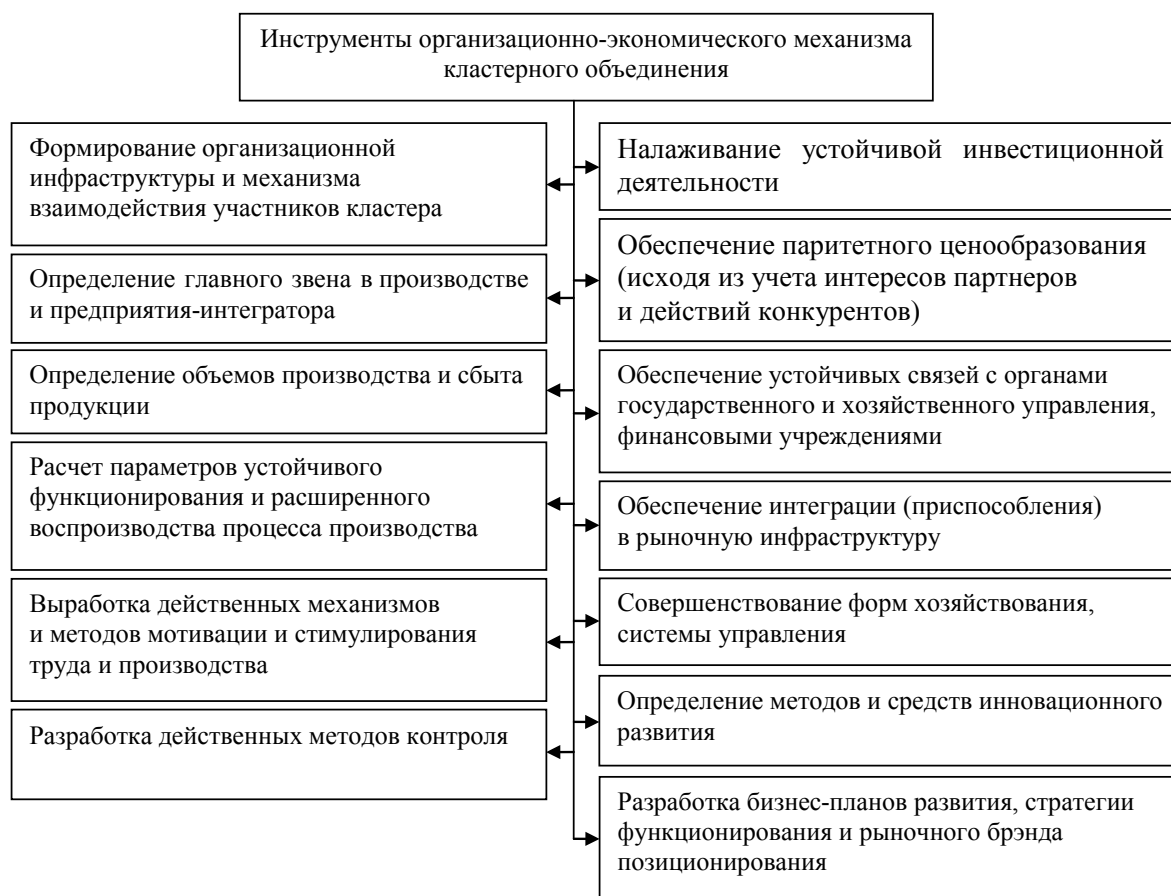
Инструменты организационно-экономического механизма кластерного объединения

Формирование организационной инфраструктуры и механизма взаимодействия участников кластера

Определение главного звена в производстве и предприятия-интегратора

Определение объемов производства и сбыта продукции

Расчет параметров устойчивого функционирования и расширенного воспроизводства процесса производства

Выработка действенных механизмов и методов мотивации и стимулирования труда и производства

Разработка действенных методов контроля

Налаживание устойчивой инвестиционной деятельности

Обеспечение паритетного ценообразования (исходя из учета интересов партнеров и действий конкурентов)

Обеспечение устойчивых связей с органами государственного и хозяйственного управления, финансовыми учреждениями

Обеспечение интеграции (приспособления) в рыночную инфраструктуру

Совершенствование форм хозяйствования, системы управления

Определение методов и средств инновационного развития

Разработка бизнес-планов развития, стратегии функционирования и рыночного брэнда позиционирования